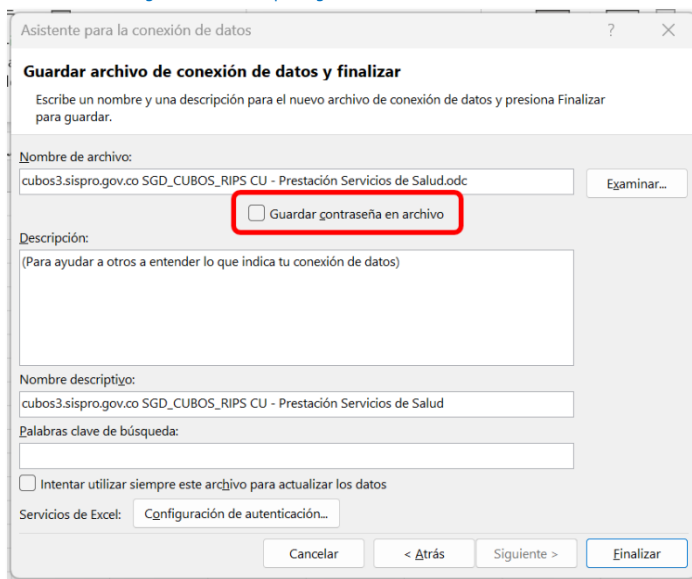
Asistente para la conexión de datos ? ✕

Guardar archivo de conexión de datos y finalizar

Escribe un nombre y una descripción para el nuevo archivo de conexión de datos y presiona Finalizar para guardar.

Nombre de archivo:

cubos3.sispro.gov.co SGD_CUBOS_RIPS CU - Prestación Servicios de Salud.odc

Examinar...

Guardar contraseña en archivo

Descripción:

(Para ayudar a otros a entender lo que indica tu conexión de datos)

Nombre descriptivo:

cubos3.sispro.gov.co SGD_CUBOS_RIPS CU - Prestación Servicios de Salud

Palabras clave de búsqueda:

Intentar utilizar siempre este archivo para actualizar los datos

Servicios de Excel: Configuración de autenticación...

Cancelar < Atrás Siguiente > Finalizar